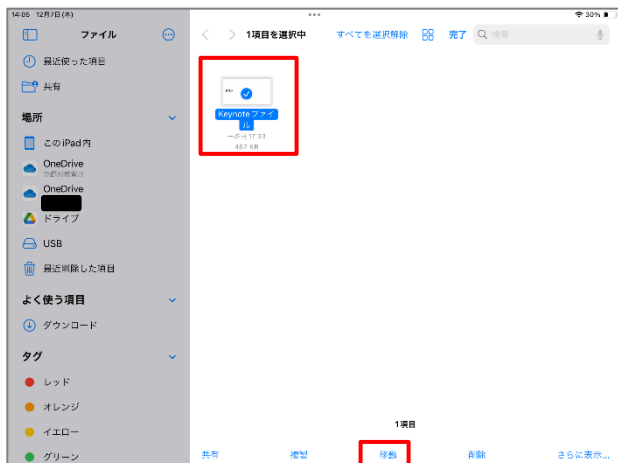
14:05 12月7日(木)

30%

ファイル

最近使った項目

共有

場所

このiPad内

OneDrive

京都府教育庁

OneDrive

ドライブ

USB

最近削除した項目

よく使う項目

ダウンロード

タグ

レッド

オレンジ

イエロー

グリーン

1項目を選択中

すべてを選択解除

完了

検索

Keynote ファイル

一昨日 17:33

467 KB

1項目

共有

複製

移動

削除

さらに表示...